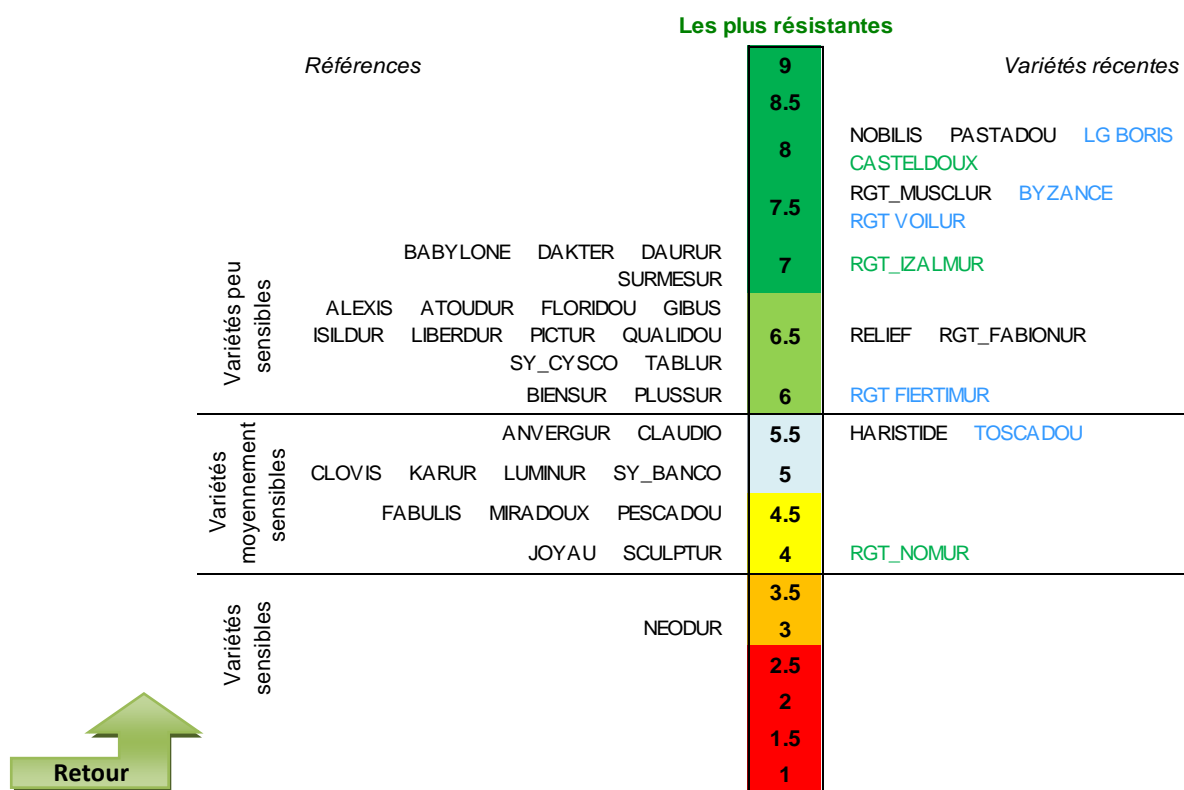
Les plus résistantes

| | Références | Note | Variétés récentes |
|---|---|---|---|
| Variétés peu sensibles | | 9 | |
| | | 8.5 | |
| | | 8 | NOBILIS PASTADOU LG BORIS CASTELDOUX |
| | | 7.5 | RGT_MUSCLUR BYZANCE RGT VOILUR |
| | BABYLONE DAKTER DAURUR SURMESUR | 7 | RGT_IZALMUR |
| | ALEXIS ATOUDUR FLORIDOU GIBUS ISILDUR LIBERDUR PICTUR QUALIDOU SY_CYSCO TABLUR | 6.5 | RELIEF RGT_FABIONUR |
| | BIENSUR PLUSSUR | 6 | RGT FIERTIMUR |
| Variétés moyennement sensibles | ANVERGUR CLAUDIO | 5.5 | HARISTIDE TOSCADOU |
| | CLOVIS KARUR LUMINUR SY_BANCO | 5 | |
| | FABULIS MIRADOUX PESCADOU | 4.5 | |
| | JOYAU SCULPTUR | 4 | RGT_NOMUR |
| Variétés sensibles | | 3.5 | |
| | NEODUR | 3 | |
| | | 2.5 | |
| | | 2 | |
| | | 1.5 | |
| | | 1 | |

Retour